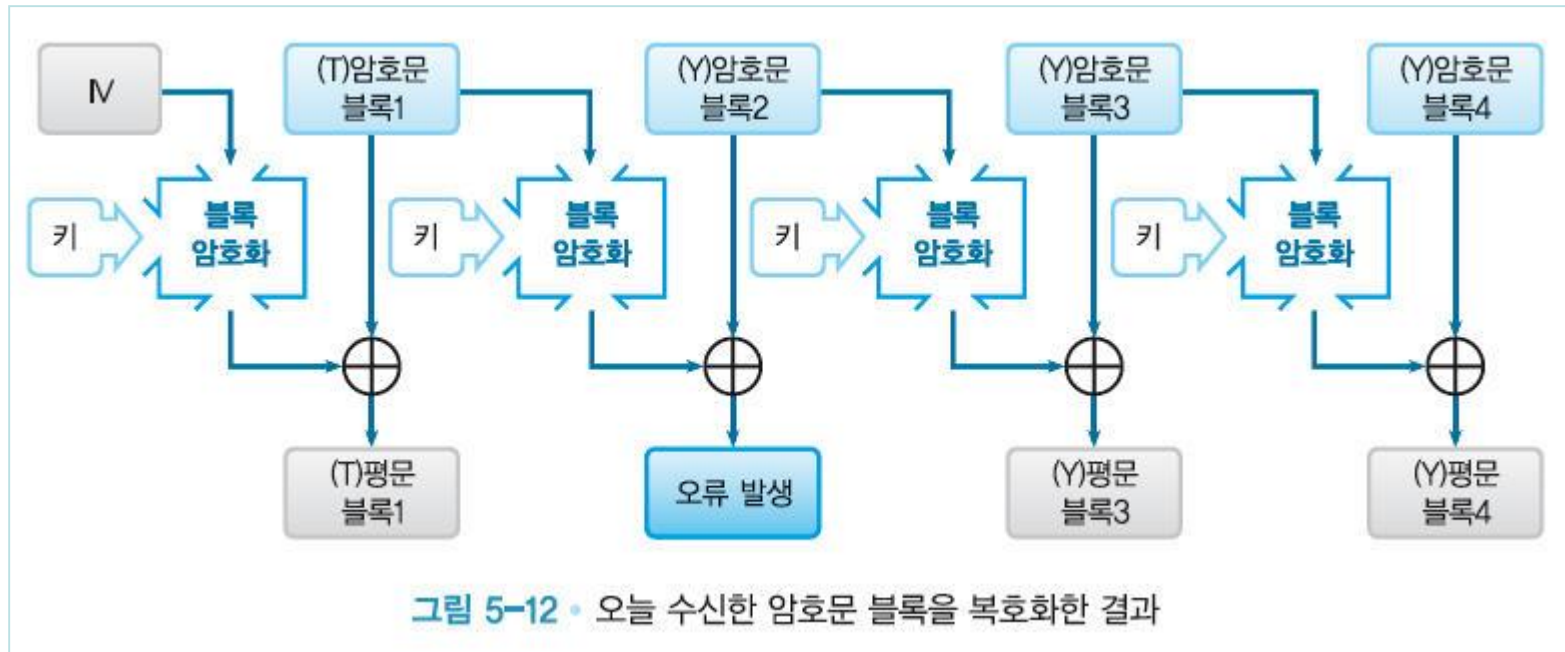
IV

(T)암호문 블록1

(Y)암호문 블록2

(Y)암호문 블록3

(Y)암호문 블록4

키

블록 암호화

키

블록 암호화

키

블록 암호화

키

블록 암호화

$\oplus$

$\oplus$

$\oplus$

$\oplus$

(T)평문 블록1

오류 발생

(Y)평문 블록3

(Y)평문 블록4

그림 5-12 • 오늘 수신한 암호문 블록을 복호화한 결과